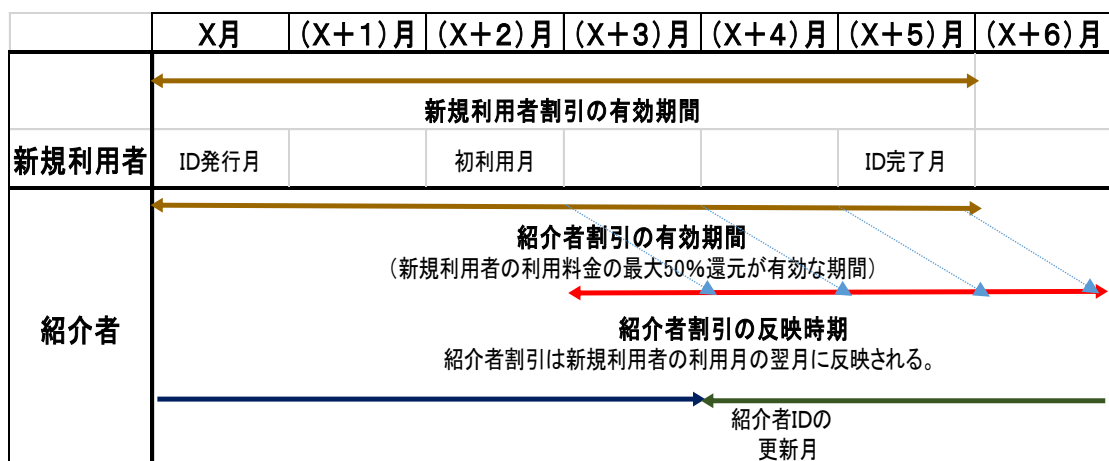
| | X月 | (X+1)月 | (X+2)月 | (X+3)月 | (X+4)月 | (X+5)月 | (X+6)月 |
|---|---|---|---|---|---|---|---|
| | 新規利用者割引の有効期間 | | | | | | |
| 新規利用者 | ID発行月 | | 初利用月 | | | ID完了月 | |
| 紹介者 | 紹介者割引の有効期間 (新規利用者の利用料金の最大50%還元が有効な期間) 紹介者割引の反映時期 紹介者割引は新規利用者の利用月の翌月に反映される。 | | | | 紹介者IDの更新月 | | |